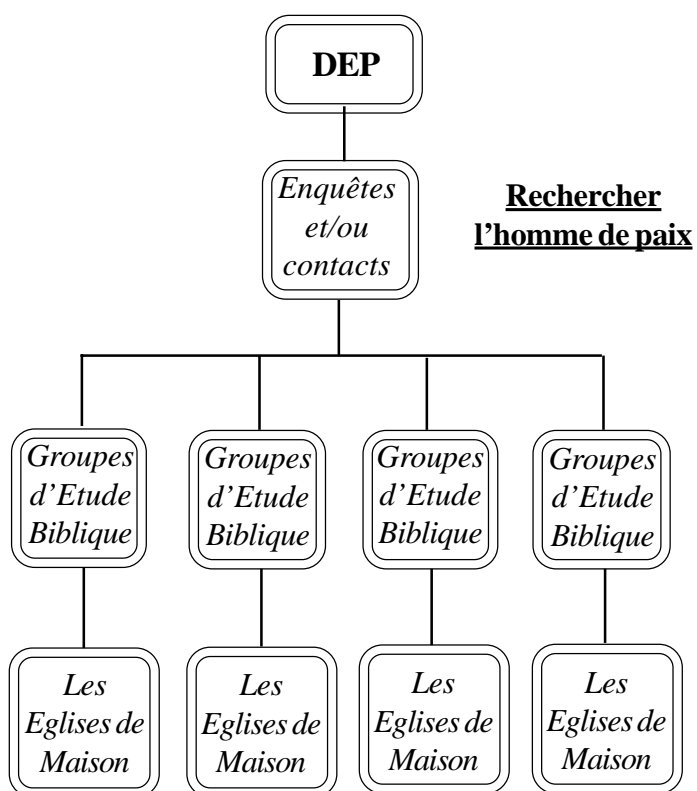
DEP

Enquêtes et/ou contacts

Rechercher l'homme de paix

Groupes d'Etude Biblique

Groupes d'Etude Biblique

Groupes d'Etude Biblique

Groupes d'Etude Biblique

Les Eglises de Maison

Les Eglises de Maison

Les Eglises de Maison

Les Eglises de Maison